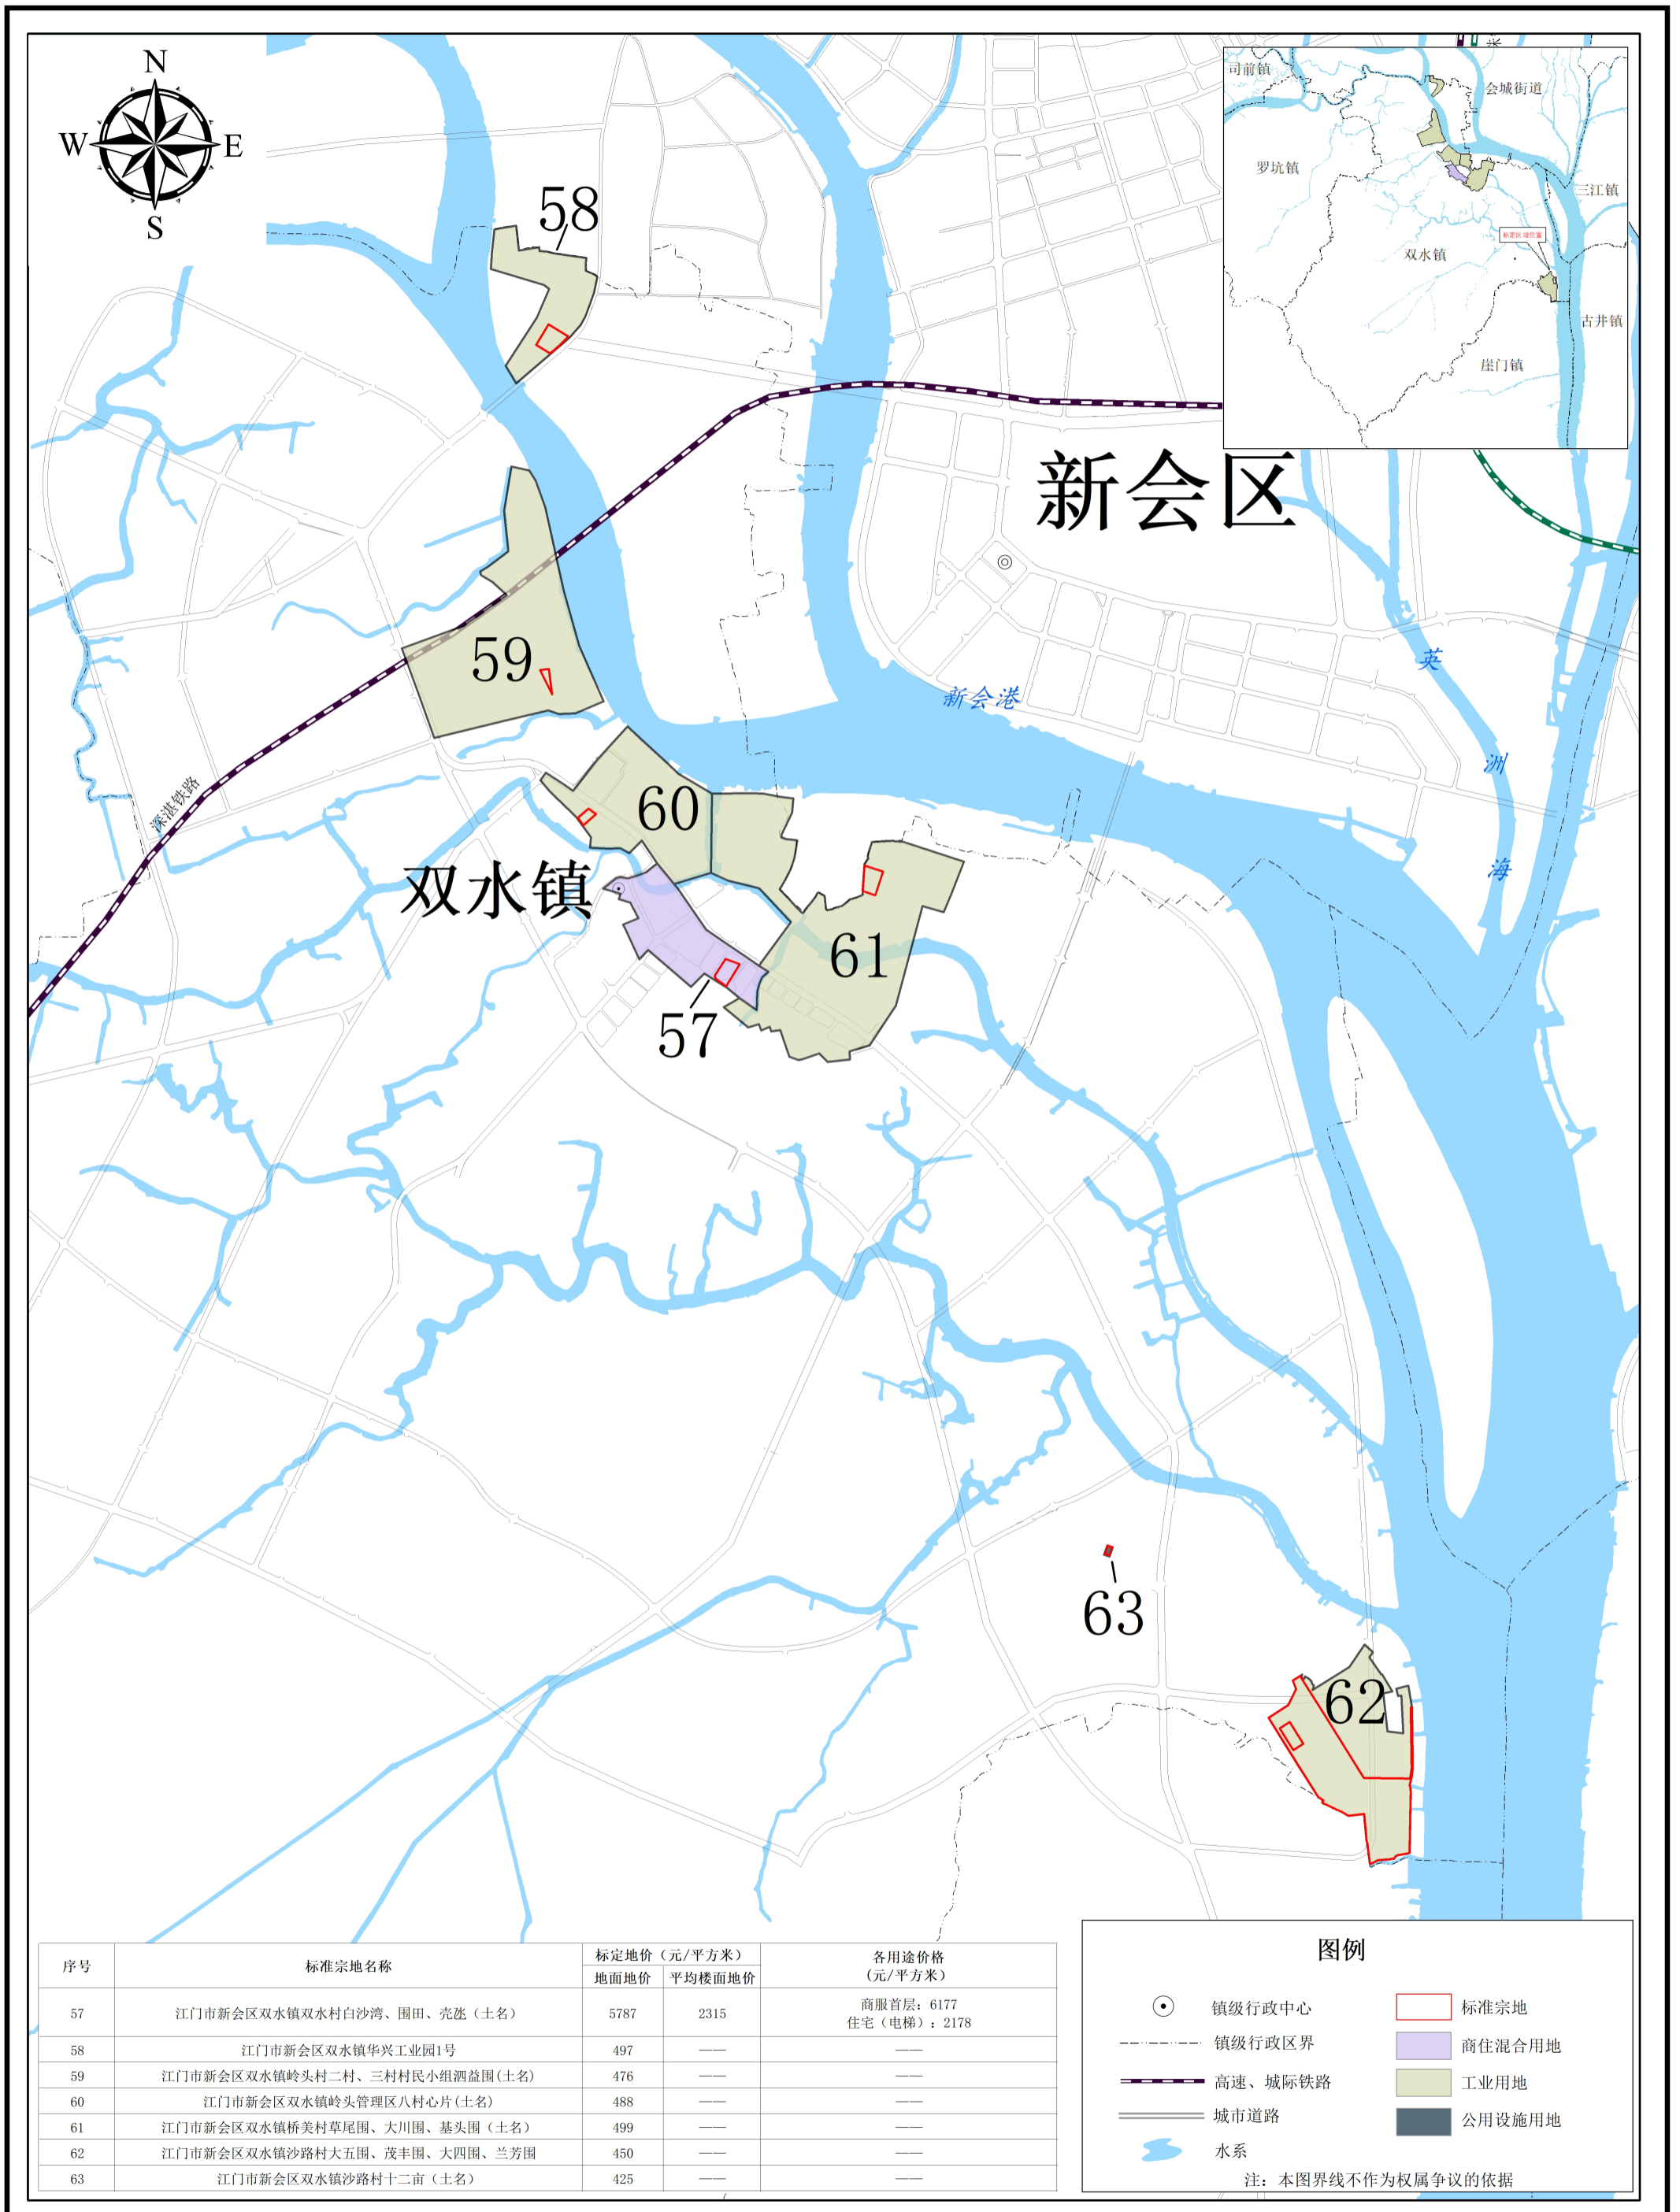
N
W
E
S

58
59
60
61
57
63
62

新会区
双水镇
新会港
深湛铁路
英
洲
海

司前镇
会城街道
罗坑镇
三江镇
双水镇
古井镇
崖门镇

| 序号 | 标准宗地名称 | 标定地价（元/平方米） 地面地价 | 平均楼面地价 | 各用途价格（元/平方米） |
|---|---|---|---|---|
| 57 | 江门市新会区双水镇双水村白沙湾、围田、壳氹（土名） | 5787 | 2315 | 商服首层：6177 住宅（电梯）：2178 |
| 58 | 江门市新会区双水镇华兴工业园1号 | 497 | —— | —— |
| 59 | 江门市新会区双水镇岭头村二村、三村村民小组泗益围(土名) | 476 | —— | —— |
| 60 | 江门市新会区双水镇岭头管理区八村心片(土名) | 488 | —— | —— |
| 61 | 江门市新会区双水镇桥美村草尾围、大川围、基头围（土名） | 499 | —— | —— |
| 62 | 江门市新会区双水镇沙路村大五围、茂丰围、大四围、兰芳围 | 450 | —— | —— |
| 63 | 江门市新会区双水镇沙路村十二亩（土名） | 425 | —— | —— |

图例
镇级行政中心
标准宗地
镇级行政区界
商住混合用地
高速、城际铁路
工业用地
城市道路
公用设施用地
水系
注：本图界线不作为权属争议的依据